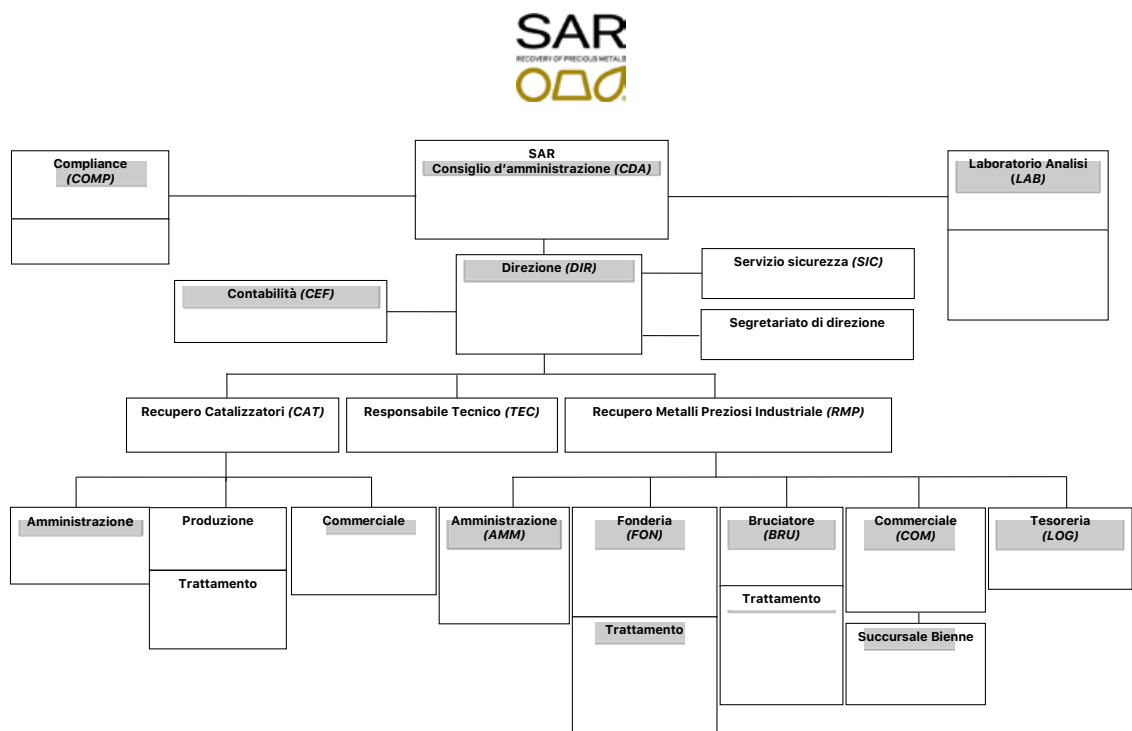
SAR
RECOVERY OF PRECIOUS METALS

SAR
Consiglio d'amministrazione *(CDA)*

Compliance
*(COMP)*

Laboratorio Analisi
*(LAB)*

Direzione *(DIR)*

Servizio sicurezza *(SIC)*

Contabilità *(CEF)*

Segretariato di direzione

Recupero Catalizzatori *(CAT)*

Responsabile Tecnico *(TEC)*

Recupero Metalli Preziosi Industriale *(RMP)*

Amministrazione

Produzione

Trattamento

Commerciale

Amministrazione
*(AMM)*

Fonderia
*(FON)*

Trattamento

Bruciatore
*(BRU)*

Trattamento

Commerciale
*(COM)*

Succursale Bienne

Tesoreria
*(LOG)*